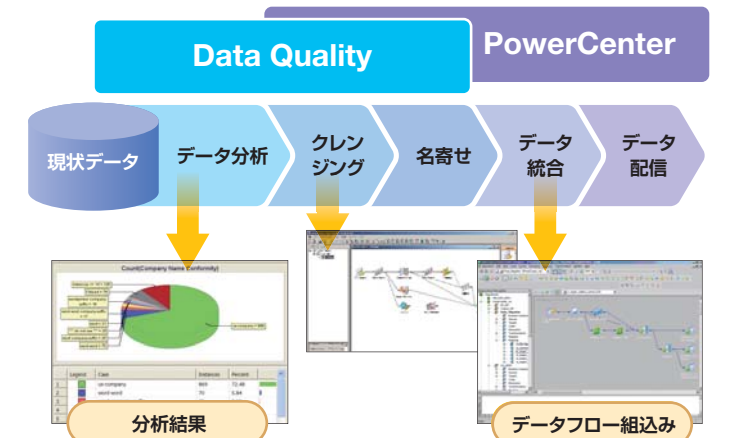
Data Quality

PowerCenter

現状データ

データ分析

クレンジング

名寄せ

データ統合

データ配信

Count(Company Name Conformity)

| Legend | Case | Instances | Percent |
|---|---|---|---|
| 1 | ox-company | 869 | 72.46 |
| 2 | word-word | 70 | 5.84 |

分析結果

データフロー組込み